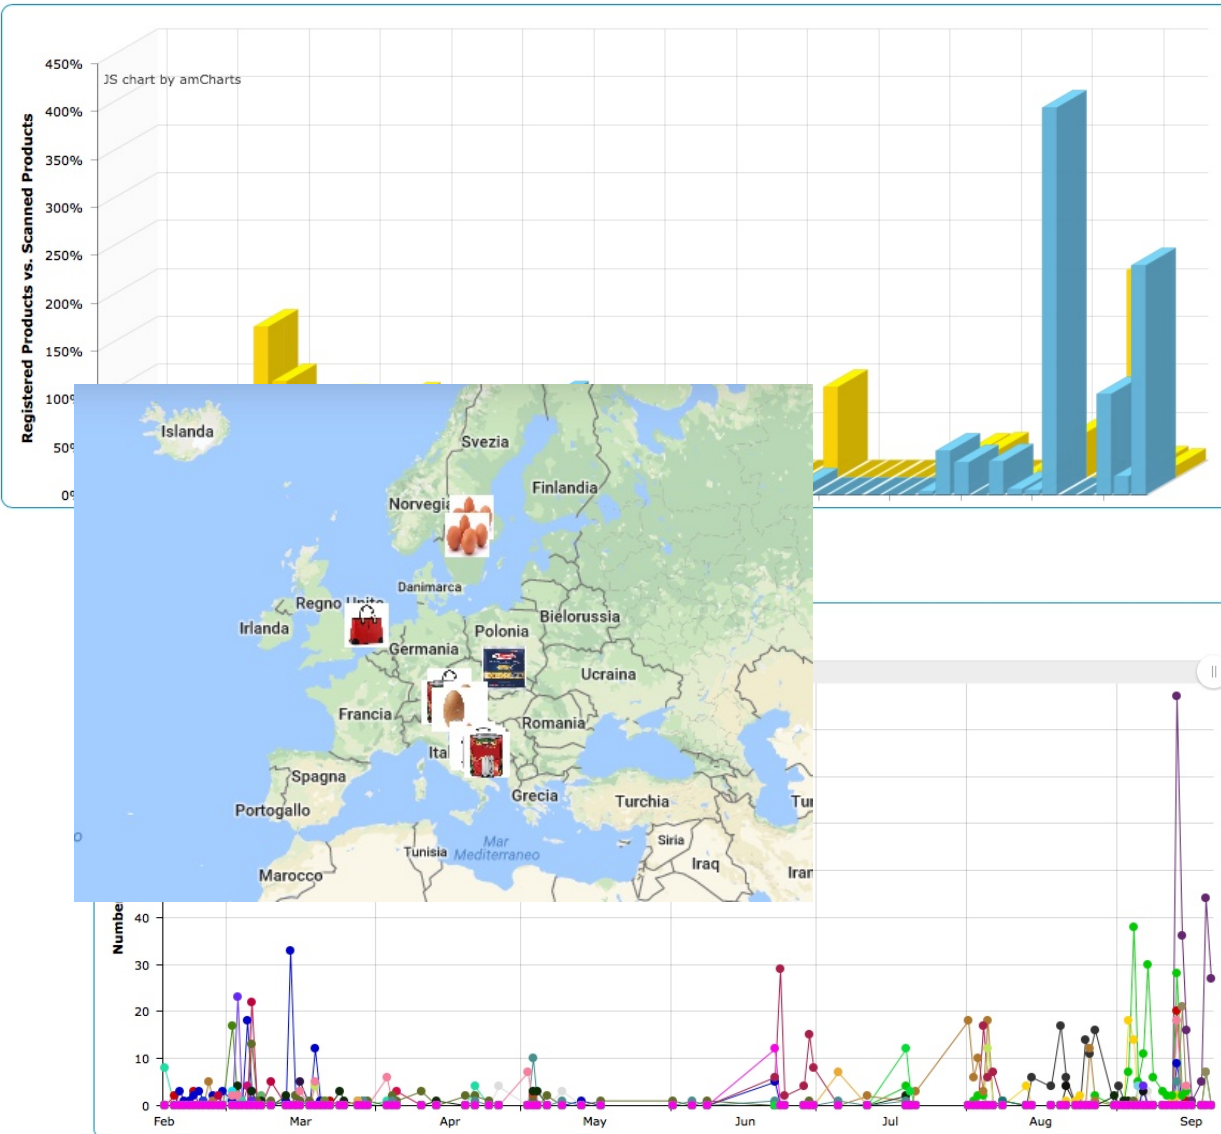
450%
400%
350%
300%
250%
200%
150%
100%
50%
0%
Registered Products vs. Scanned Products
JS chart by amCharts

Islanda
Svezia
Finlandia
Norvegia
Danimarca
Regno Unito
Irlanda
Bielorussia
Polonia
Germania
Ucraina
Francia
Romania
Ital
Spagna
Portogallo
Grecia
Turchia
Tur
Siria
Tunisia
Mar Mediterraneo
Iraq
Iran
Marocco

Numbe
40
30
20
10
0
Feb
Mar
Apr
May
Jun
Jul
Aug
Sep